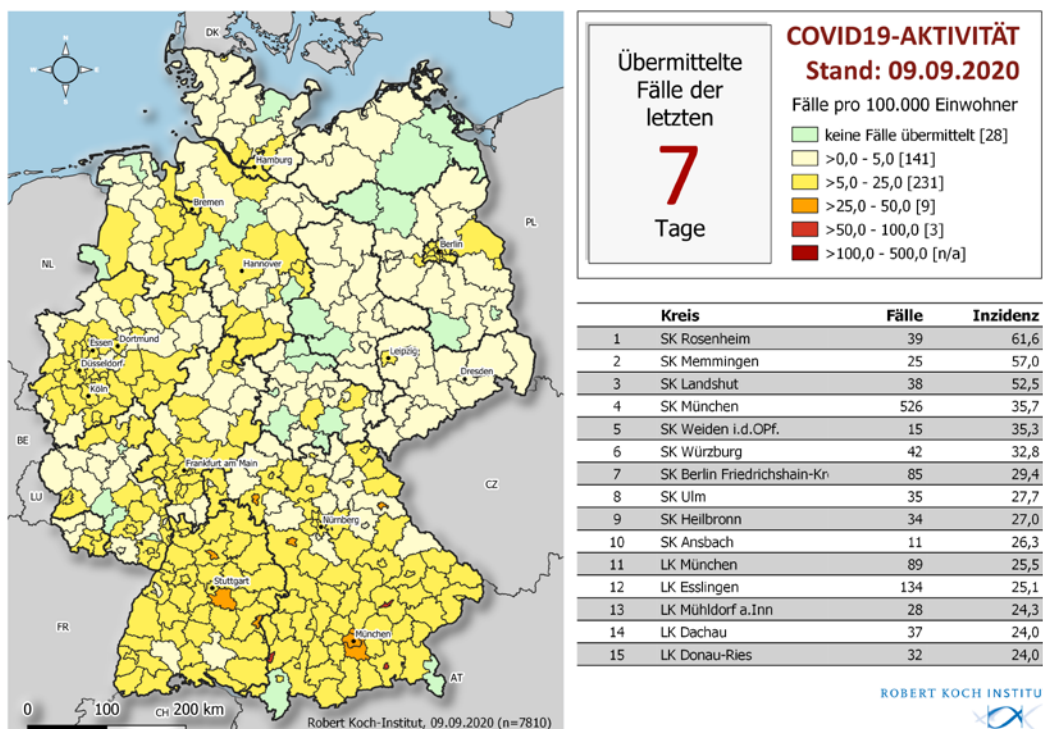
DK
Hamburg
Bremen
PL
Berlin
NL
Hannover
Essen
Dortmund
Düsseldorf
Köln
Leipzig
Dresden
BE
Frankfurt am Main
LU
CZ
Nürnberg
Stuttgart
FR
München
AT
CH
0
100
200 km
Robert Koch-Institut, 09.09.2020 (n=7810)

Übermittelte Fälle der letzten 7 Tage

COVID19-AKTIVITÄT
Stand: 09.09.2020
Fälle pro 100.000 Einwohner
keine Fälle übermittelt [28]
>0,0 - 5,0 [141]
>5,0 - 25,0 [231]
>25,0 - 50,0 [9]
>50,0 - 100,0 [3]
>100,0 - 500,0 [n/a]

| | Kreis | Fälle | Inzidenz |
|---|---|---|---|
| 1 | SK Rosenheim | 39 | 61,6 |
| 2 | SK Memmingen | 25 | 57,0 |
| 3 | SK Landshut | 38 | 52,5 |
| 4 | SK München | 526 | 35,7 |
| 5 | SK Weiden i.d.OPf. | 15 | 35,3 |
| 6 | SK Würzburg | 42 | 32,8 |
| 7 | SK Berlin Friedrichshain-Kr | 85 | 29,4 |
| 8 | SK Ulm | 35 | 27,7 |
| 9 | SK Heilbronn | 34 | 27,0 |
| 10 | SK Ansbach | 11 | 26,3 |
| 11 | LK München | 89 | 25,5 |
| 12 | LK Esslingen | 134 | 25,1 |
| 13 | LK Mühldorf a.Inn | 28 | 24,3 |
| 14 | LK Dachau | 37 | 24,0 |
| 15 | LK Donau-Ries | 32 | 24,0 |

ROBERT KOCH INSTITUT